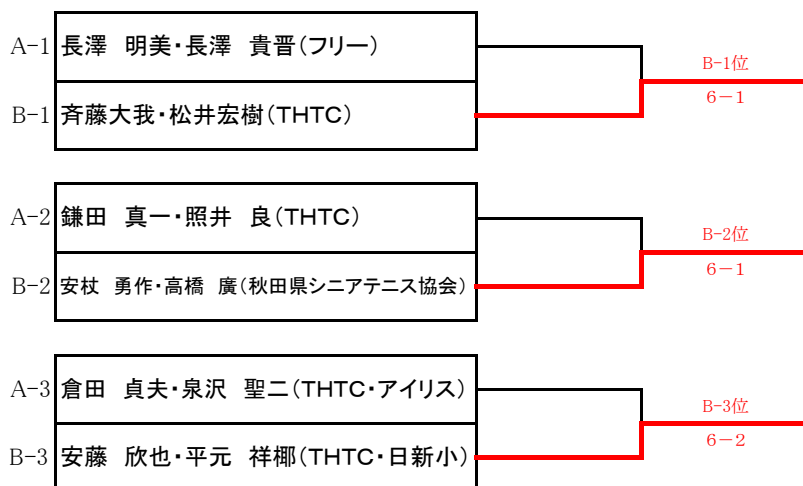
A-1 長澤　明美・長澤　貴晋（フリー）

B-1 斉藤大我・松井宏樹（THTC）

B-1位

6－1

A-2 鎌田　真一・照井　良（THTC）

B-2 安杖　勇作・高橋　廣（秋田県シニアテニス協会）

B-2位

6－1

A-3 倉田　貞夫・泉沢　聖二（THTC・アイリス）

B-3 安藤　欣也・平元　祥椰（THTC・日新小）

B-3位

6－2